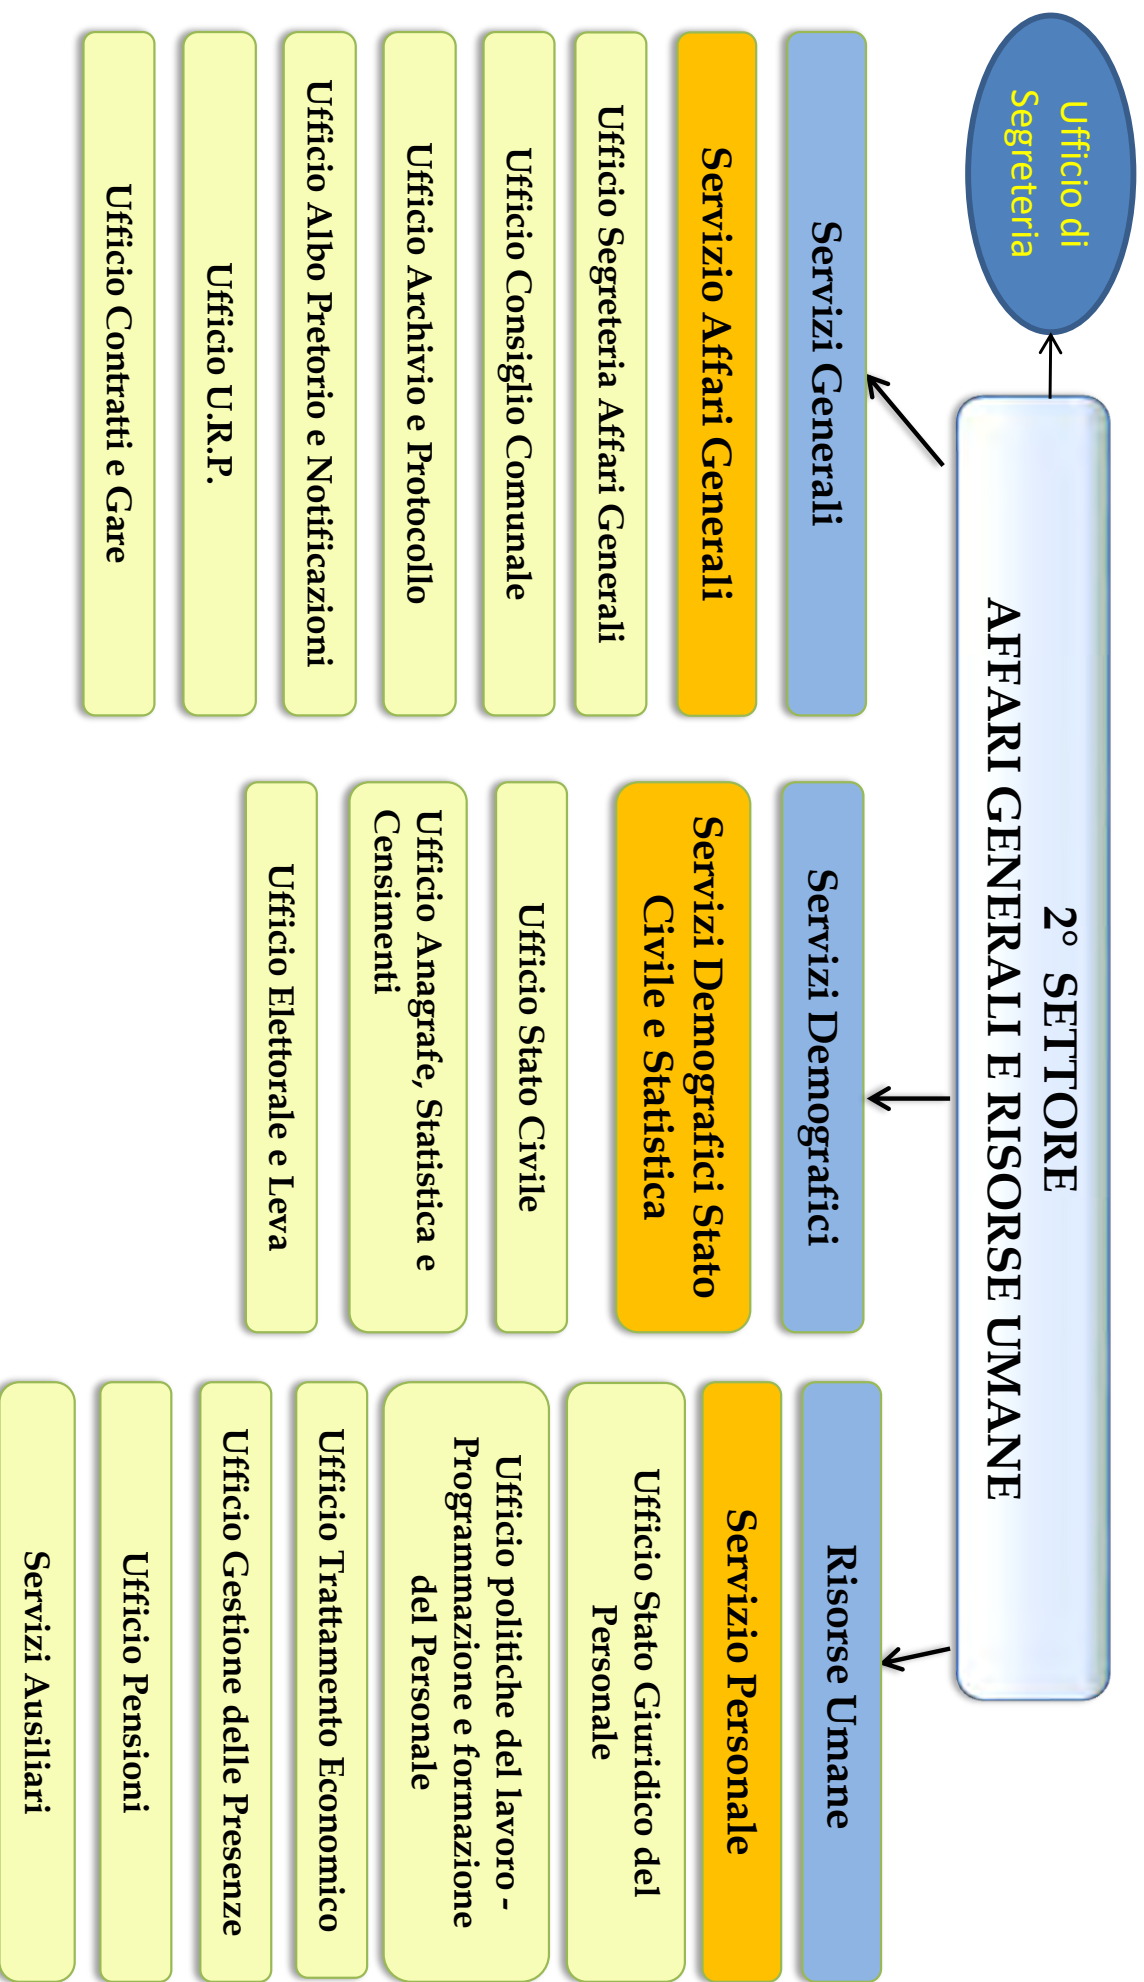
Ufficio di Segreteria

2° SETTORE
AFFARI GENERALI E RISORSE UMANE

Servizi Generali

Servizio Affari Generali

Ufficio Segreteria Affari Generali

Ufficio Consiglio Comunale

Ufficio Archivio e Protocollo

Ufficio Albo Pretorio e Notificazioni

Ufficio U.R.P.

Ufficio Contratti e Gare

Servizi Demografici

Servizi Demografici Stato Civile e Statistica

Ufficio Stato Civile

Ufficio Anagrafe, Statistica e Censimenti

Ufficio Elettorale e Leva

Risorse Umane

Servizio Personale

Ufficio Stato Giuridico del Personale

Ufficio politiche del lavoro - Programmazione e formazione del Personale

Ufficio Trattamento Economico

Ufficio Gestione delle Presenze

Ufficio Pensioni

Servizi Ausiliari